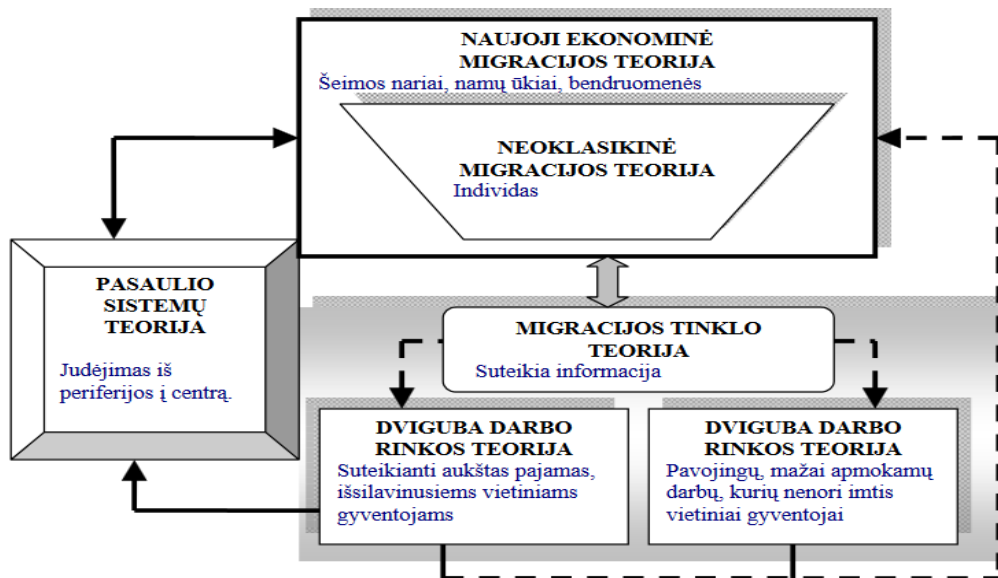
NAUJOJI EKONOMINĖ MIGRACIJOS TEORIJA
Šeimos nariai, namų ūkiai, bendruomenės

NEOKLASIKINĖ MIGRACIJOS TEORIJA
Individas

PASAULIO SISTEMŲ TEORIJA
Judėjimas iš periferijos į centrą.

MIGRACIJOS TINKLO TEORIJA
Suteikia informacija

DVIGUBA DARBO RINKOS TEORIJA
Suteikianti aukštas pajamas, išsilavinusiems vietiniams gyventojams

DVIGUBA DARBO RINKOS TEORIJA
Pavojingų, mažai apmokamų darbų, kurių nenori imtis vietiniai gyventojai